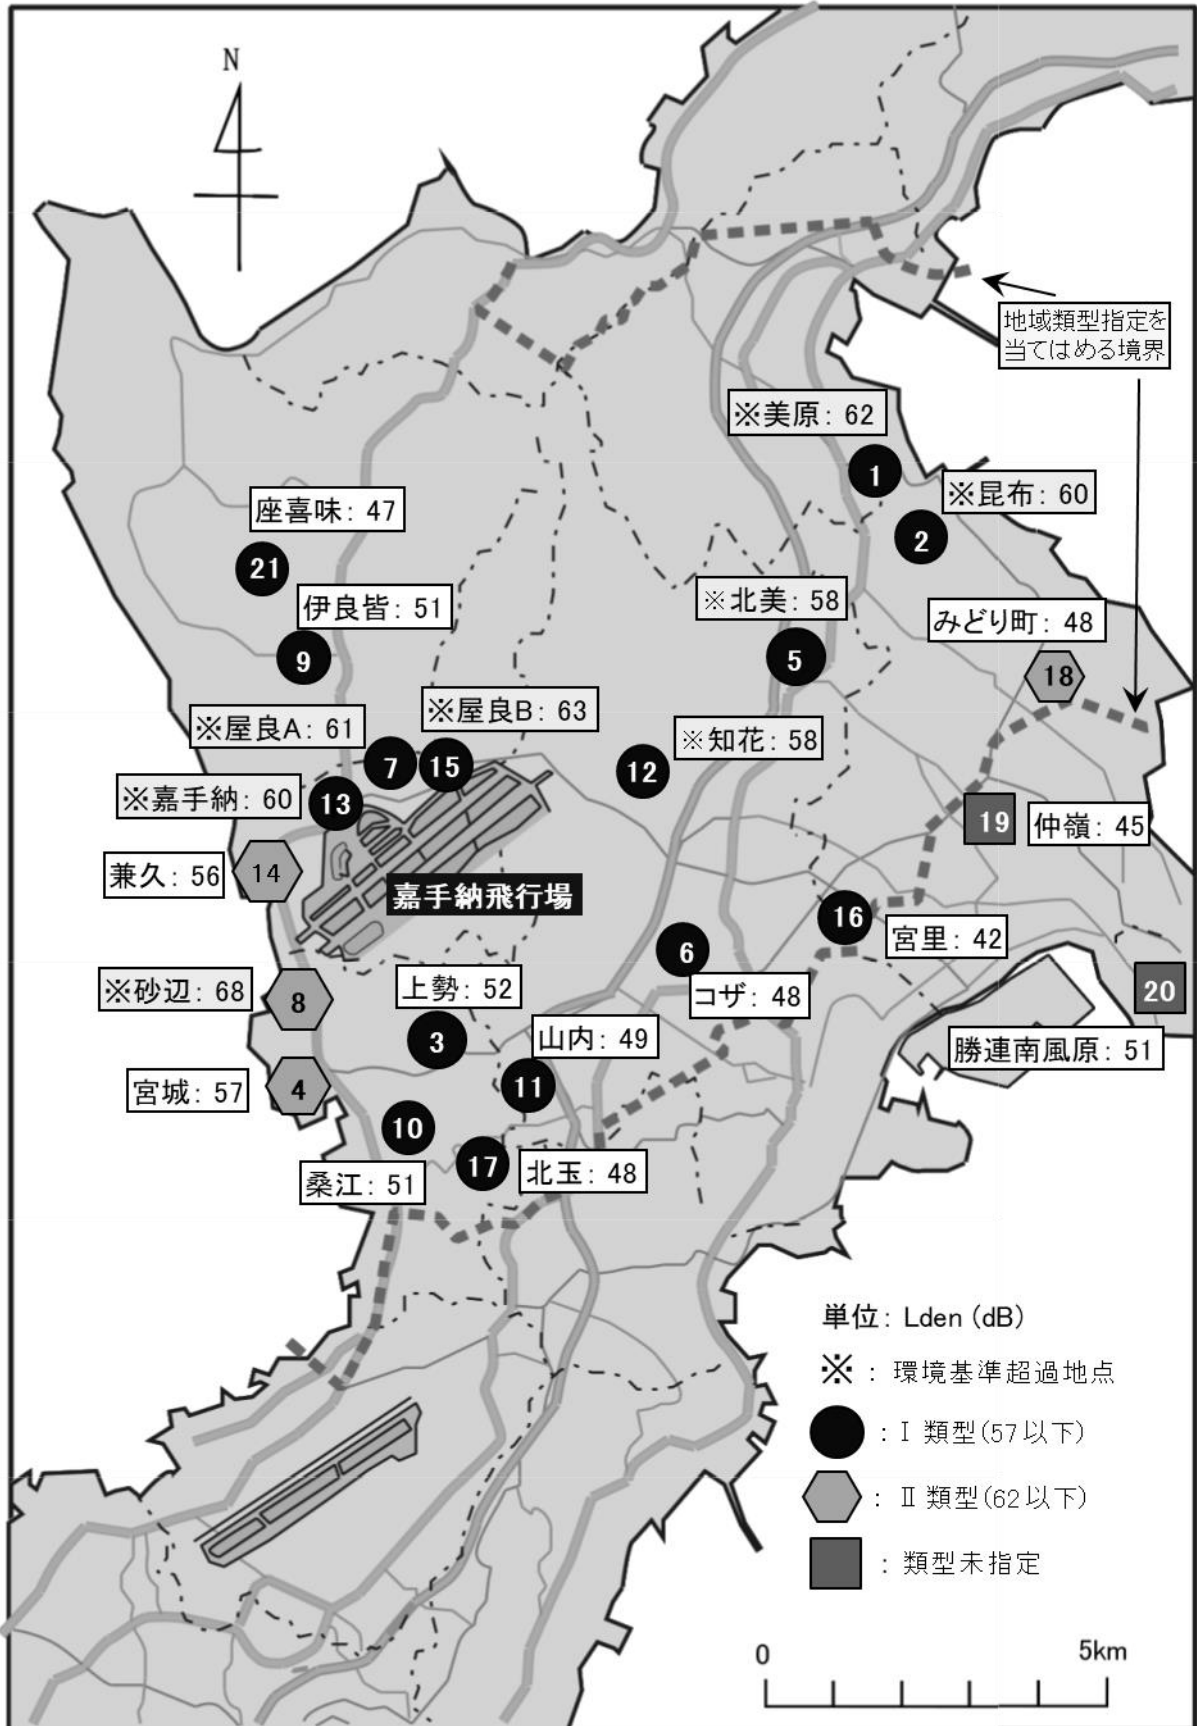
N

地域類型指定を当てはめる境界

※美原：62
1
※昆布：60
2
座喜味：47
21
伊良皆：51
9
※北美：58
5
みどり町：48
18
※屋良B：63
※屋良A：61
7
15
※知花：58
12
※嘉手納：60
13
19
仲嶺：45
兼久：56
14
嘉手納飛行場
16
宮里：42
6
※砂辺：68
8
上勢：52
コザ：48
20
3
山内：49
勝連南風原：51
宮城：57
4
11
10
17
北玉：48
桑江：51

単位：Lden (dB)
※：環境基準超過地点
：I 類型(57以下)
：II 類型(62以下)
：類型未指定

0
5km